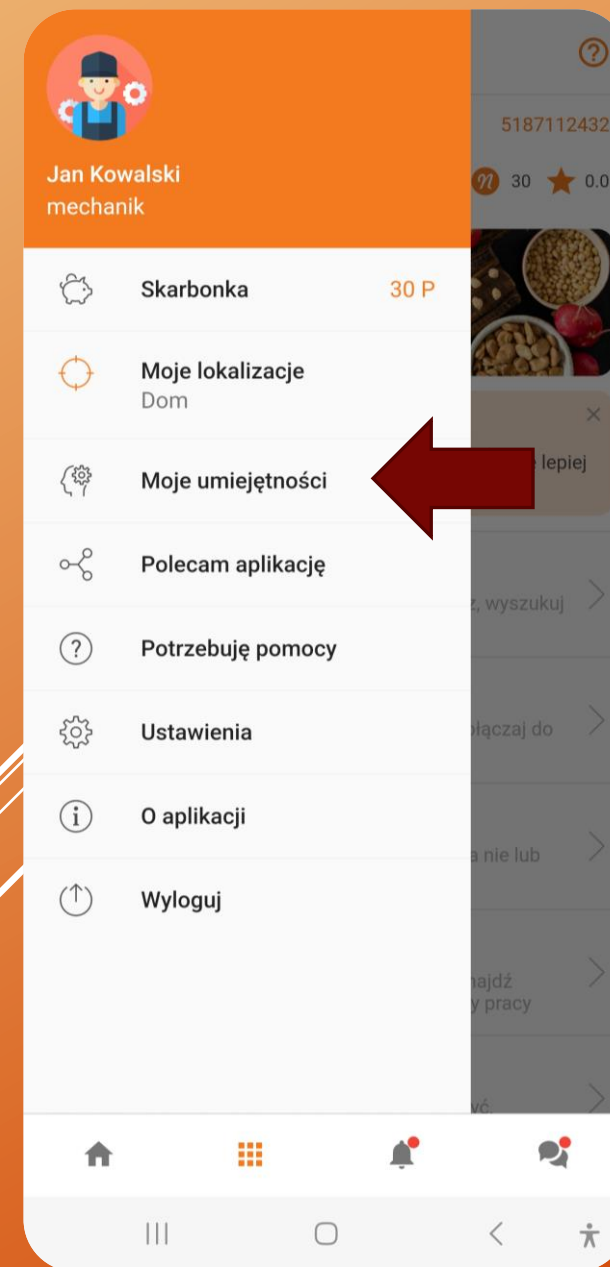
Jan Kowalski
mechanik

5187112432

30 0.0

Skarbonka 30 P

Moje lokalizacje
Dom

Moje umiejętności

lepiej

Polecam aplikację

z, wyszukuj

Potrzebuję pomocy

Ustawienia

łączaj do

O aplikacji

a nie lub

Wyloguj

najdź
y pracy

wć